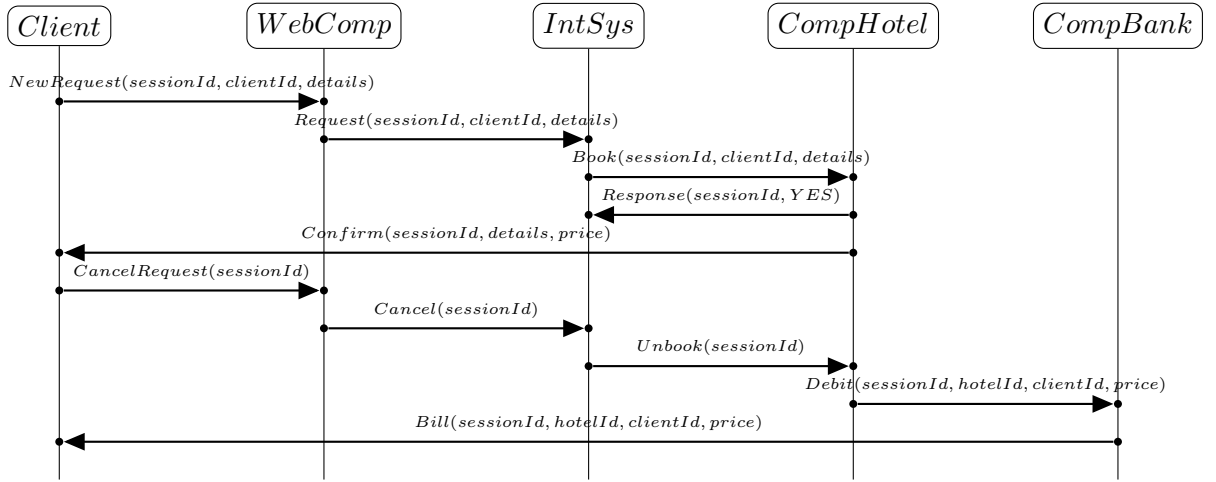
$Client$

$WebComp$

$IntSys$

$CompHotel$

$CompBank$

$NewRequest(sessionId, clientId, details)$

$Request(sessionId, clientId, details)$

$Book(sessionId, clientId, details)$

$Response(sessionId, YES)$

$Confirm(sessionId, details, price)$

$CancelRequest(sessionId)$

$Cancel(sessionId)$

$Unbook(sessionId)$

$Debit(sessionId, hotelId, clientId, price)$

$Bill(sessionId, hotelId, clientId, price)$